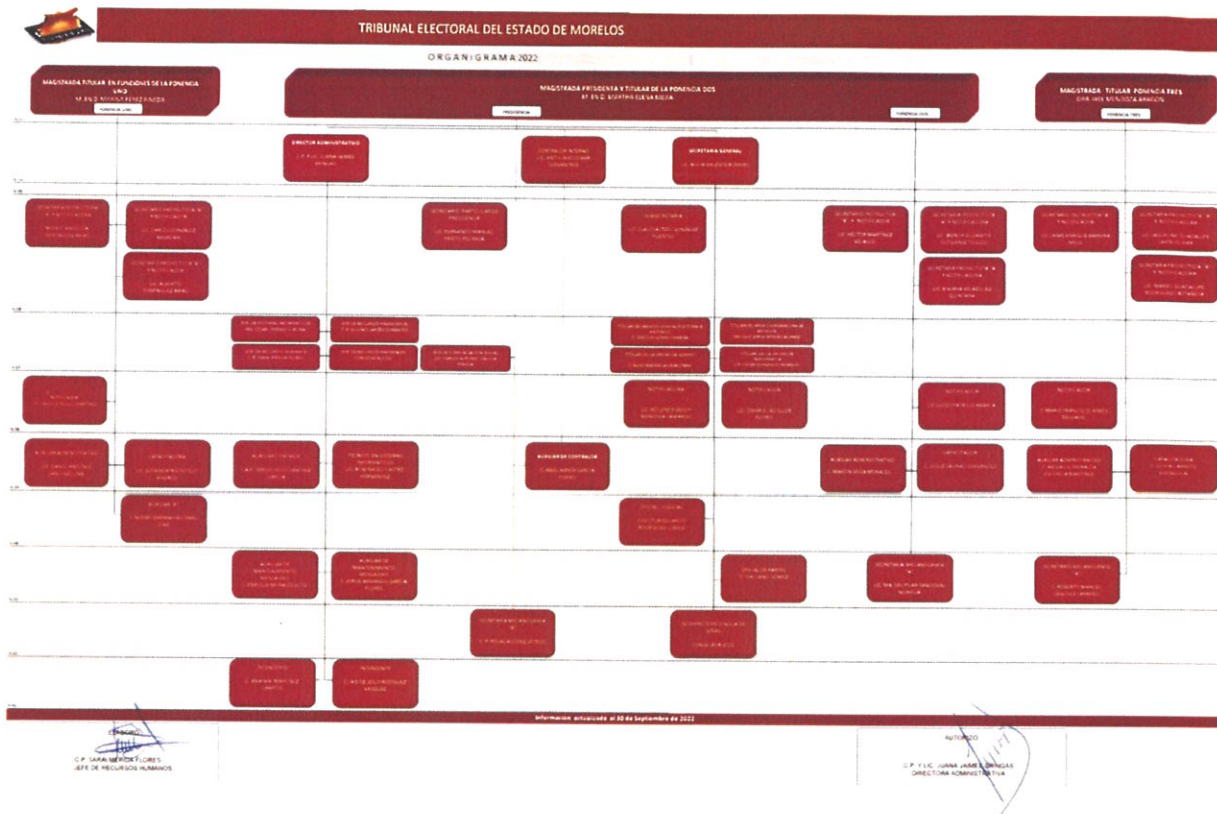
TRIBUNAL ELECTORAL DEL ESTADO DE MORELOS

ORGANIGRAMA 2022

MAGISTRADA TITULAR EN FUNCIONES DE LA PONENCIA UNO
M. EN D. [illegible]
PONENCIA UNO

MAGISTRADA PRESIDENTA Y TITULAR DE LA PONENCIA DOS
M. EN D. MARTHA ELENA MEJÍA
PRESIDENCIA
PONENCIA DOS

MAGISTRADA TITULAR PONENCIA TRES
DRA. IXEL MENDOZA ARAGÓN
PONENCIA TRES

DIRECTOR ADMINISTRATIVO
C.P. Y LIC. JUANA JAIMES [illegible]

CONTRALOR INTERNO
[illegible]

SECRETARIA GENERAL
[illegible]

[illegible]

Información actualizada al 30 de Septiembre de 2022

ELABORÓ
C.P. SARAI MÉRIDA FLORES
JEFE DE RECURSOS HUMANOS

AUTORIZÓ
C.P. Y LIC. JUANA JAIMES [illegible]
DIRECTORA ADMINISTRATIVA